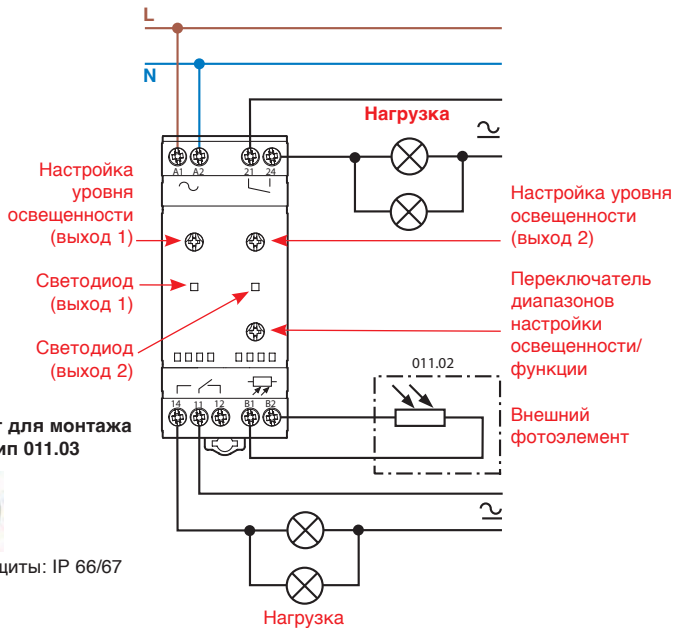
L

N

Нагрузка

Настройка уровня освещенности (выход 1)

Настройка уровня освещенности (выход 2)

Светодиод (выход 1)

Светодиод (выход 2)

Переключатель диапазонов настройки освещенности/ функции

A1 A2 21 24

011.02

14 11 12 B1 B2

Внешний фотоэлемент

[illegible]т для монтажа
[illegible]ип 011.03

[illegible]щиты: IP 66/67

Нагрузка